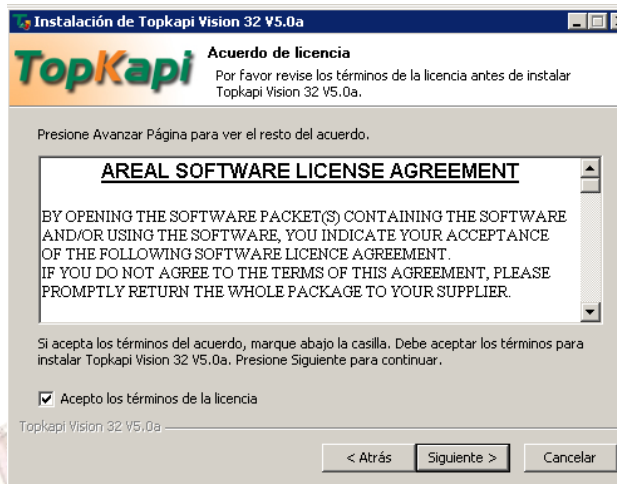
Instalación de Topkapi Vision 32 V5.0a

TopKapi

Acuerdo de licencia

Por favor revise los términos de la licencia antes de instalar Topkapi Vision 32 V5.0a.

Presione Avanzar Página para ver el resto del acuerdo.

AREAL SOFTWARE LICENSE AGREEMENT

BY OPENING THE SOFTWARE PACKET(S) CONTAINING THE SOFTWARE AND/OR USING THE SOFTWARE, YOU INDICATE YOUR ACCEPTANCE OF THE FOLLOWING SOFTWARE LICENCE AGREEMENT.
IF YOU DO NOT AGREE TO THE TERMS OF THIS AGREEMENT, PLEASE PROMPTLY RETURN THE WHOLE PACKAGE TO YOUR SUPPLIER.

Si acepta los términos del acuerdo, marque abajo la casilla. Debe aceptar los términos para instalar Topkapi Vision 32 V5.0a. Presione Siguiente para continuar.

Acepto los términos de la licencia

Topkapi Vision 32 V5.0a

< Atrás

Siguiente >

Cancelar